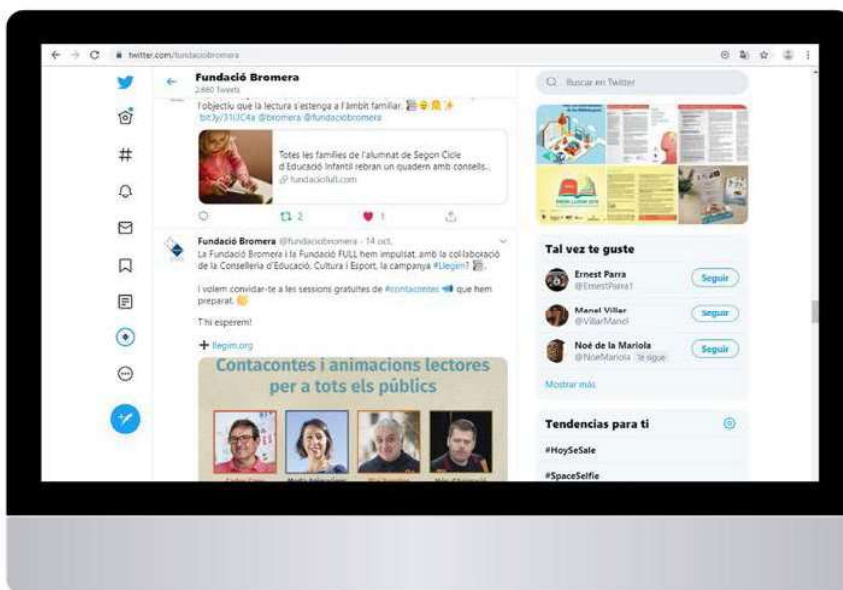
twitter.com/fundaciobromera

Fundació Bromera
2.860 Tweets

l'objectiu que la lectura s'estenga a l'àmbit familiar.
bit.ly/31iJC4a @bromera @fundaciobromera

Totes les famílies de l'alumnat de Segon Cicle d'Educació Infantil rebran un quadern amb consells...
fundaciofull.com

2
1

Fundació Bromera @fundaciobromera · 14 oct.
La Fundació Bromera i la Fundació FULL hem impulsat, amb la col·laboració de la Conselleria d'Educació, Cultura i Esport, la campanya #Llegim?

I volem convidar-te a les sessions gratuïtes de #contacontes que hem preparat.

T'hi esperem!

llegim.org

Contacontes i animacions lectores per a tots els públics

Q Buscar en Twitter

Tal vez te guste

Ernest Parra
@ErnestParra1
Seguir

Manel Villar
@VillarManel
Seguir

Noé de la Mariola
@NoeMariola Te sigue
Seguir

Mostrar más

Tendencias para ti

#HoySeSale

#SpaceSelfie